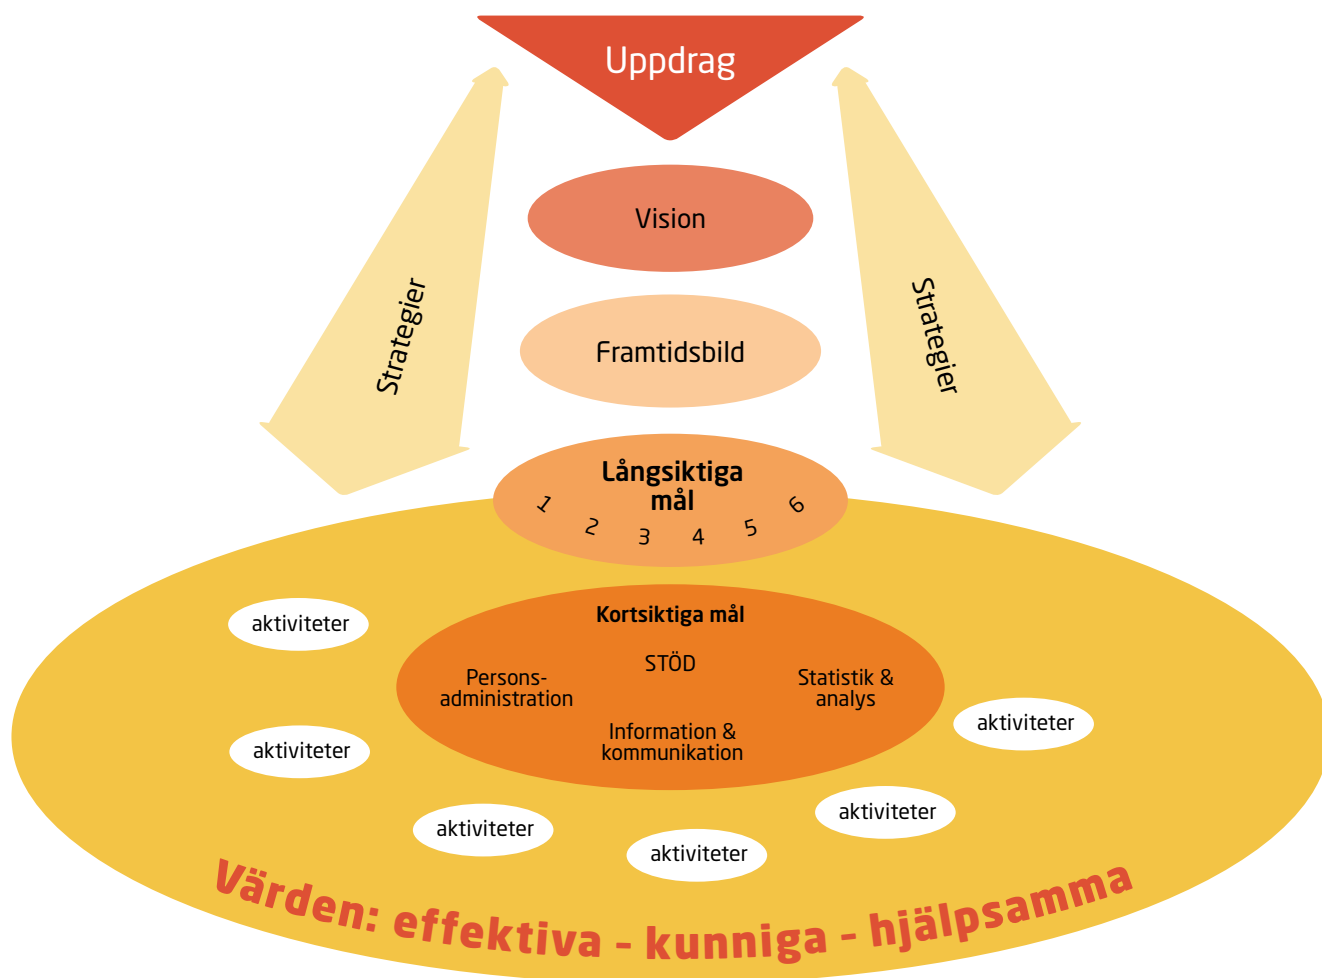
Uppdrag

Strategier

Vision

Strategier

Framtidsbild

Långsiktiga mål

1 2 3 4 5 6

aktiviteter

Kortsiktiga mål

STÖD

Personsadministration

Statistik & analys

Information & kommunikation

aktiviteter

aktiviteter

aktiviteter

aktiviteter

aktiviteter

Värden: effektiva - kunniga - hjälpsamma